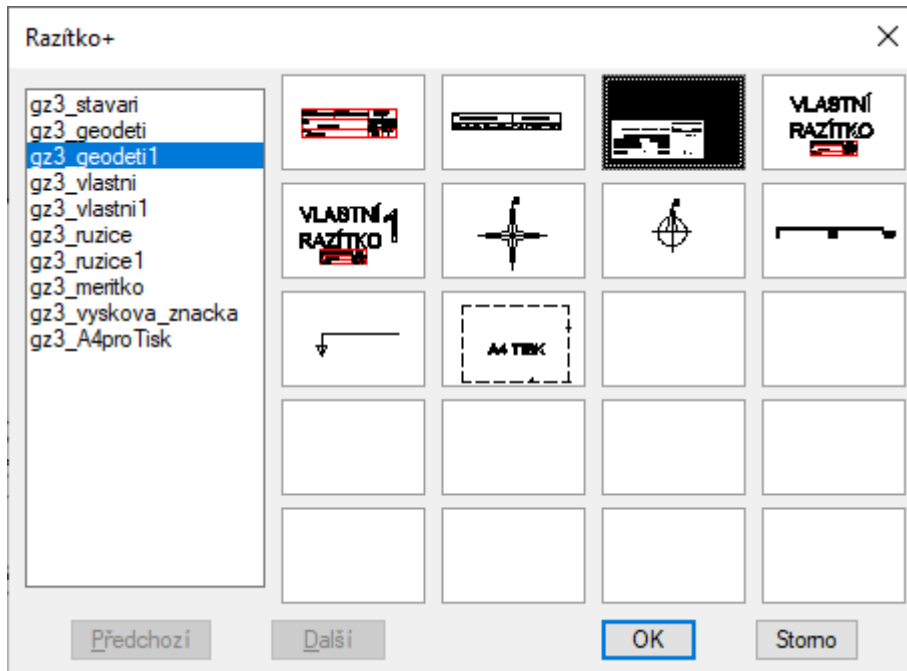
Razítko+

×

gz3_stavari
gz3_geodeti
gz3_geodeti1
gz3_vlastni
gz3_vlastni1
gz3_ruzice
gz3_ruzice1
gz3_meritko
gz3_vyskova_znacka
gz3_A4proTisk

VLASTNÍ RAZÍTKO

VLASTNÍ RAZÍTKO

A4 TISK

Předchozí

Další

OK

Storno